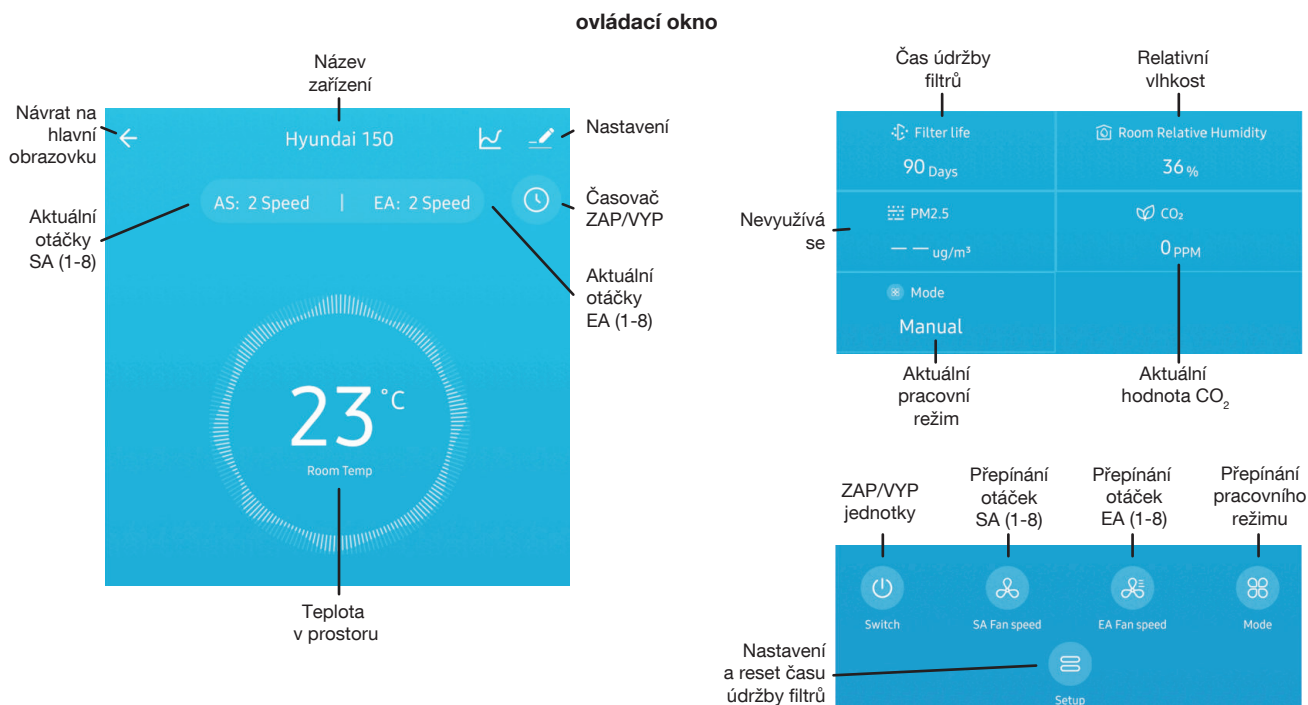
ovládací okno

Název zařízení

Návrat na hlavní obrazovku

Hyundai 150

Nastavení

AS: 2 Speed | EA: 2 Speed

Časovač ZAP/VYP

Aktuální otáčky SA (1-8)

Aktuální otáčky EA (1-8)

23 °C
Room Temp

Teplota v prostoru

Čas údržby filtrů

Relativní vlhkost

Filter life
90 Days

Room Relative Humidity
36 %

Nevyužívá se

PM2.5
— — ug/m³

$CO_2$
0 PPM

Mode
Manual

Aktuální pracovní režim

Aktuální hodnota $CO_2$

ZAP/VYP jednotky

Přepínání otáček SA (1-8)

Přepínání otáček EA (1-8)

Přepínání pracovního režimu

Switch

SA Fan speed

EA Fan speed

Mode

Nastavení a reset času údržby filtrů

Setup